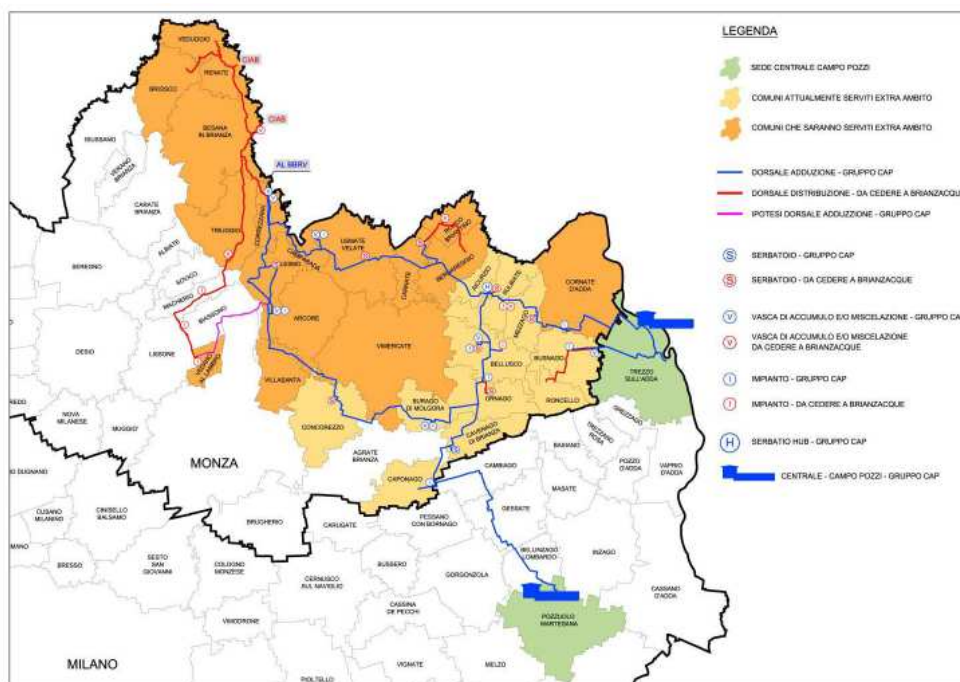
LEGENDA

SEDE CENTRALE CAMPO POZZI

COMUNI ATTUALMENTE SERVITI EXTRA AMBITO

COMUNI CHE SARANNO SERVITI EXTRA AMBITO

DORSALE ADDUZIONE - GRUPPO CAP

DORSALE DISTRIBUZIONE - DA CEDERE A BRIANZACQUE

IPOTESI DORSALE ADDUZIONE - GRUPPO CAP

S SERBATOIO - GRUPPO CAP

S SERBATOIO - DA CEDERE A BRIANZACQUE

V VASCA DI ACCUMULO E/O MISCELAZIONE - GRUPPO CAP

V VASCA DI ACCUMULO E/O MISCELAZIONE DA CEDERE A BRIANZACQUE

I IMPIANTO - GRUPPO CAP

I IMPIANTO - DA CEDERE A BRIANZACQUE

H SERBATIO HUB - GRUPPO CAP

CENTRALE - CAMPO POZZI - GRUPPO CAP

VEDUGGIO
RENATE
CIAB
CIAB
BRIOSCO
BESANA IN BRIANZA
AL 98RV
BIASSONO
VERANO BRIANZA
CARATE BRIANZA
ALBIATE
TRIUGGIO
CORREZZANA
LESMO
CAMPARADA
USMATE VELATE
CARNATE
BERNAREGGIO
AICURZIO
SULBIATE
CORNATE D'ADDA
SEREGNO
SOVICO
MACHERIO
BIASSONO
ARCORE
VIMERCATE
BELLUSCO
MEZZAGO
BURAGO DI MOLGORA
ORNAGO
BUSNAGO
RONCELLO
TREZZO SULL'ADDA
DESIO
LISSONE
VEDANO AL LAMBRO
VILLASANTA
CONCOREZZO
CAVENAGO DI BRIANZA
GREZZAGO
TREZZANO ROSA
BASIANO
POZZO D'ADDA
VAPRIO D'ADDA
NOVA MILANESE
MUGGIO'
MONZA
AGRATE BRIANZA
CAPONAGO
CAMBIAGO
MASATE
CINISELLO BALSAMO
BRUGHERIO
CARUGATE
PESSANO CON BORNAGO
GESSATE
INZAGO
CUSANO MILANINO
SESTO SAN GIOVANNI
COLOGNO MONZESE
CERNUSCO SUL NAVIGLIO
BUSSERO
GORGONZOLA
BELLINZAGO LOMBARDO
CASSANO D'ADDA
BRESSO
CASSINA DE PECCHI
POZZUOLO MARTESANA
VIMODRONE
MILANO
VIGNATE
MELZO
PIOLTELLO